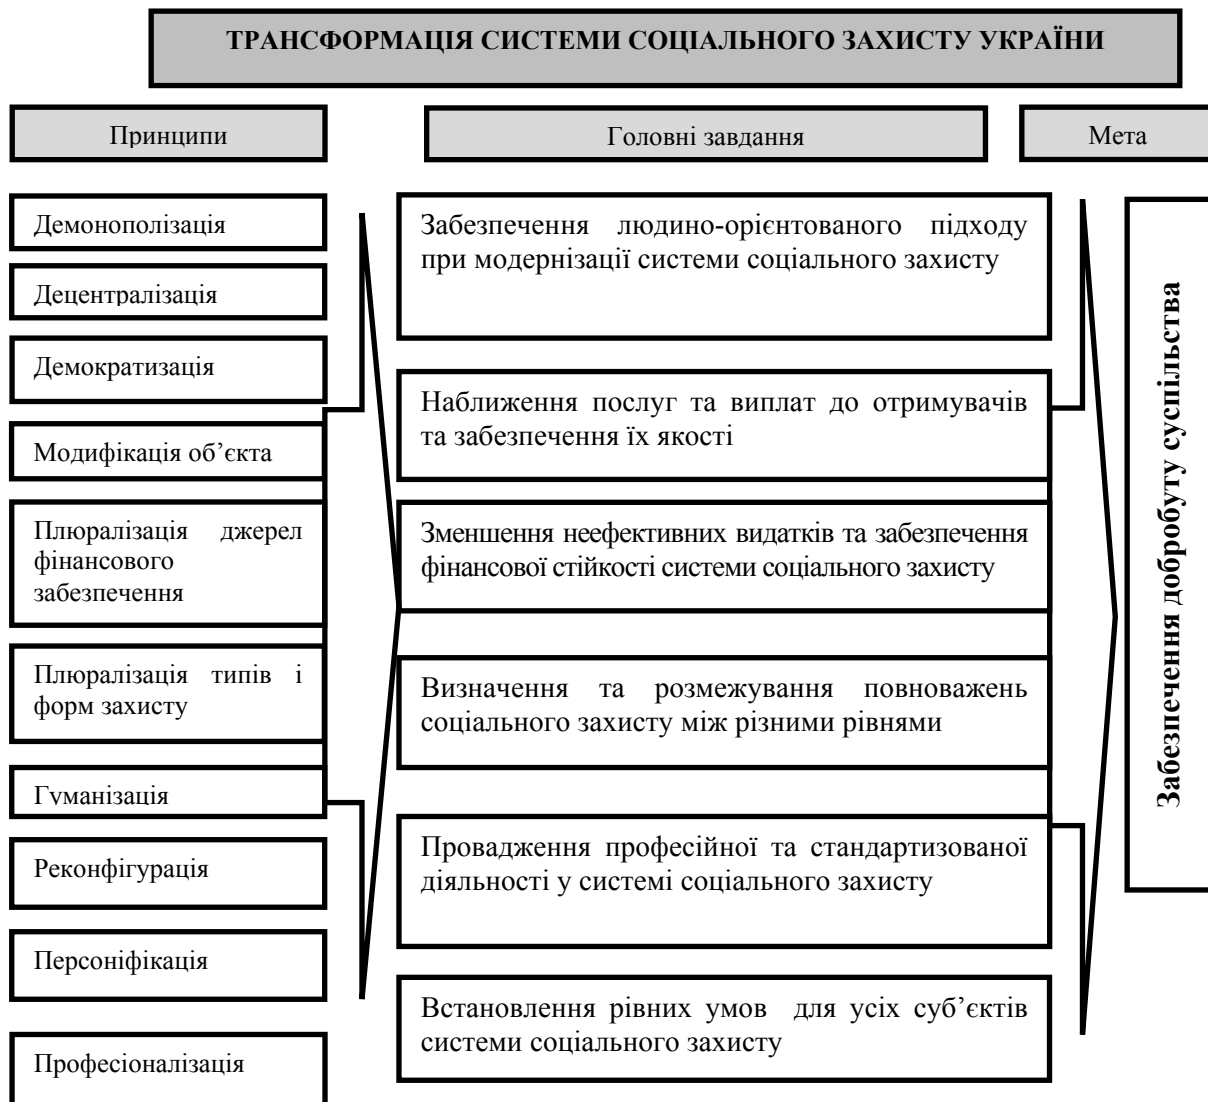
ТРАНСФОРМАЦІЯ СИСТЕМИ СОЦІАЛЬНОГО ЗАХИСТУ УКРАЇНИ

Принципи

Головні завдання

Мета

Демонополізація

Децентралізація

Демократизація

Модифікація об’єкта

Плюралізація джерел фінансового забезпечення

Плюралізація типів і форм захисту

Гуманізація

Реконфігурація

Персоніфікація

Професіоналізація

Забезпечення людино-орієнтованого підходу при модернізації системи соціального захисту

Наближення послуг та виплат до отримувачів та забезпечення їх якості

Зменшення неефективних видатків та забезпечення фінансової стійкості системи соціального захисту

Визначення та розмежування повноважень соціального захисту між різними рівнями

Провадження професійної та стандартизованої діяльності у системі соціального захисту

Встановлення рівних умов для усіх суб’єктів системи соціального захисту

Забезпечення добробуту суспільства